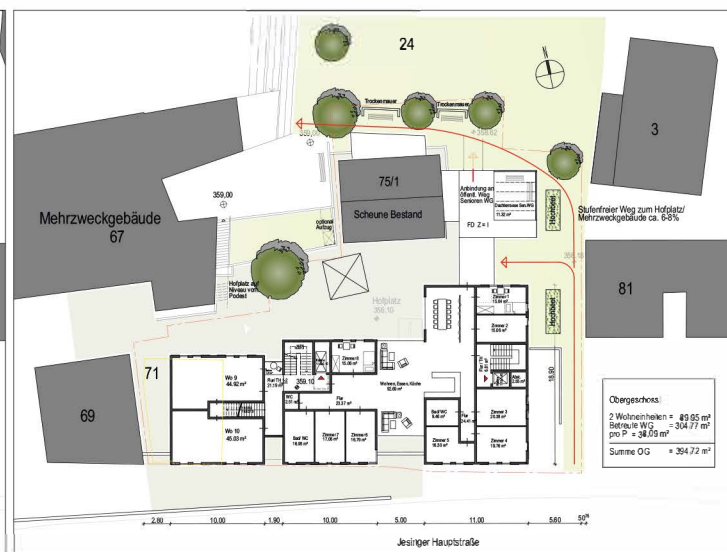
24

3

Trockenmauer

Trockenmauer

359,00

75/1

Scheune Bestand

Anbindung an öffentl. Weg Senioren WG

Mehrzweckgebäude 67

optional Aufzug

FD Z=I

Stufenfreier Weg zum Hofplatz/ Mehrzweckgebäude ca. 6-8%

Hochbeet

Hochbeet

81

Hofplatz auf Niveau vom Podest

Hofplatz 358,10

Zimmer 1

Zimmer 2

71

Wo 9 44.92 m²

359,10

Zimmer 8

Wohnen, Essen, Küche

Zimmer 3

69

Wo 10 45.03 m²

Bad WC

Zimmer 7

Zimmer 6

Flur

Zimmer 5

Zimmer 4

18.90

Obergeschoss

2 Wohneinheiten = 89.95 m²
Betreute WG = 304.77 m²
pro P = 38.09 m²

Summe OG = 394.72 m²

2.80 | 10.00 | 1.90 | 10.00 | 5.00 | 11.00 | 5.60 | 50

Jesinger Hauptstraße